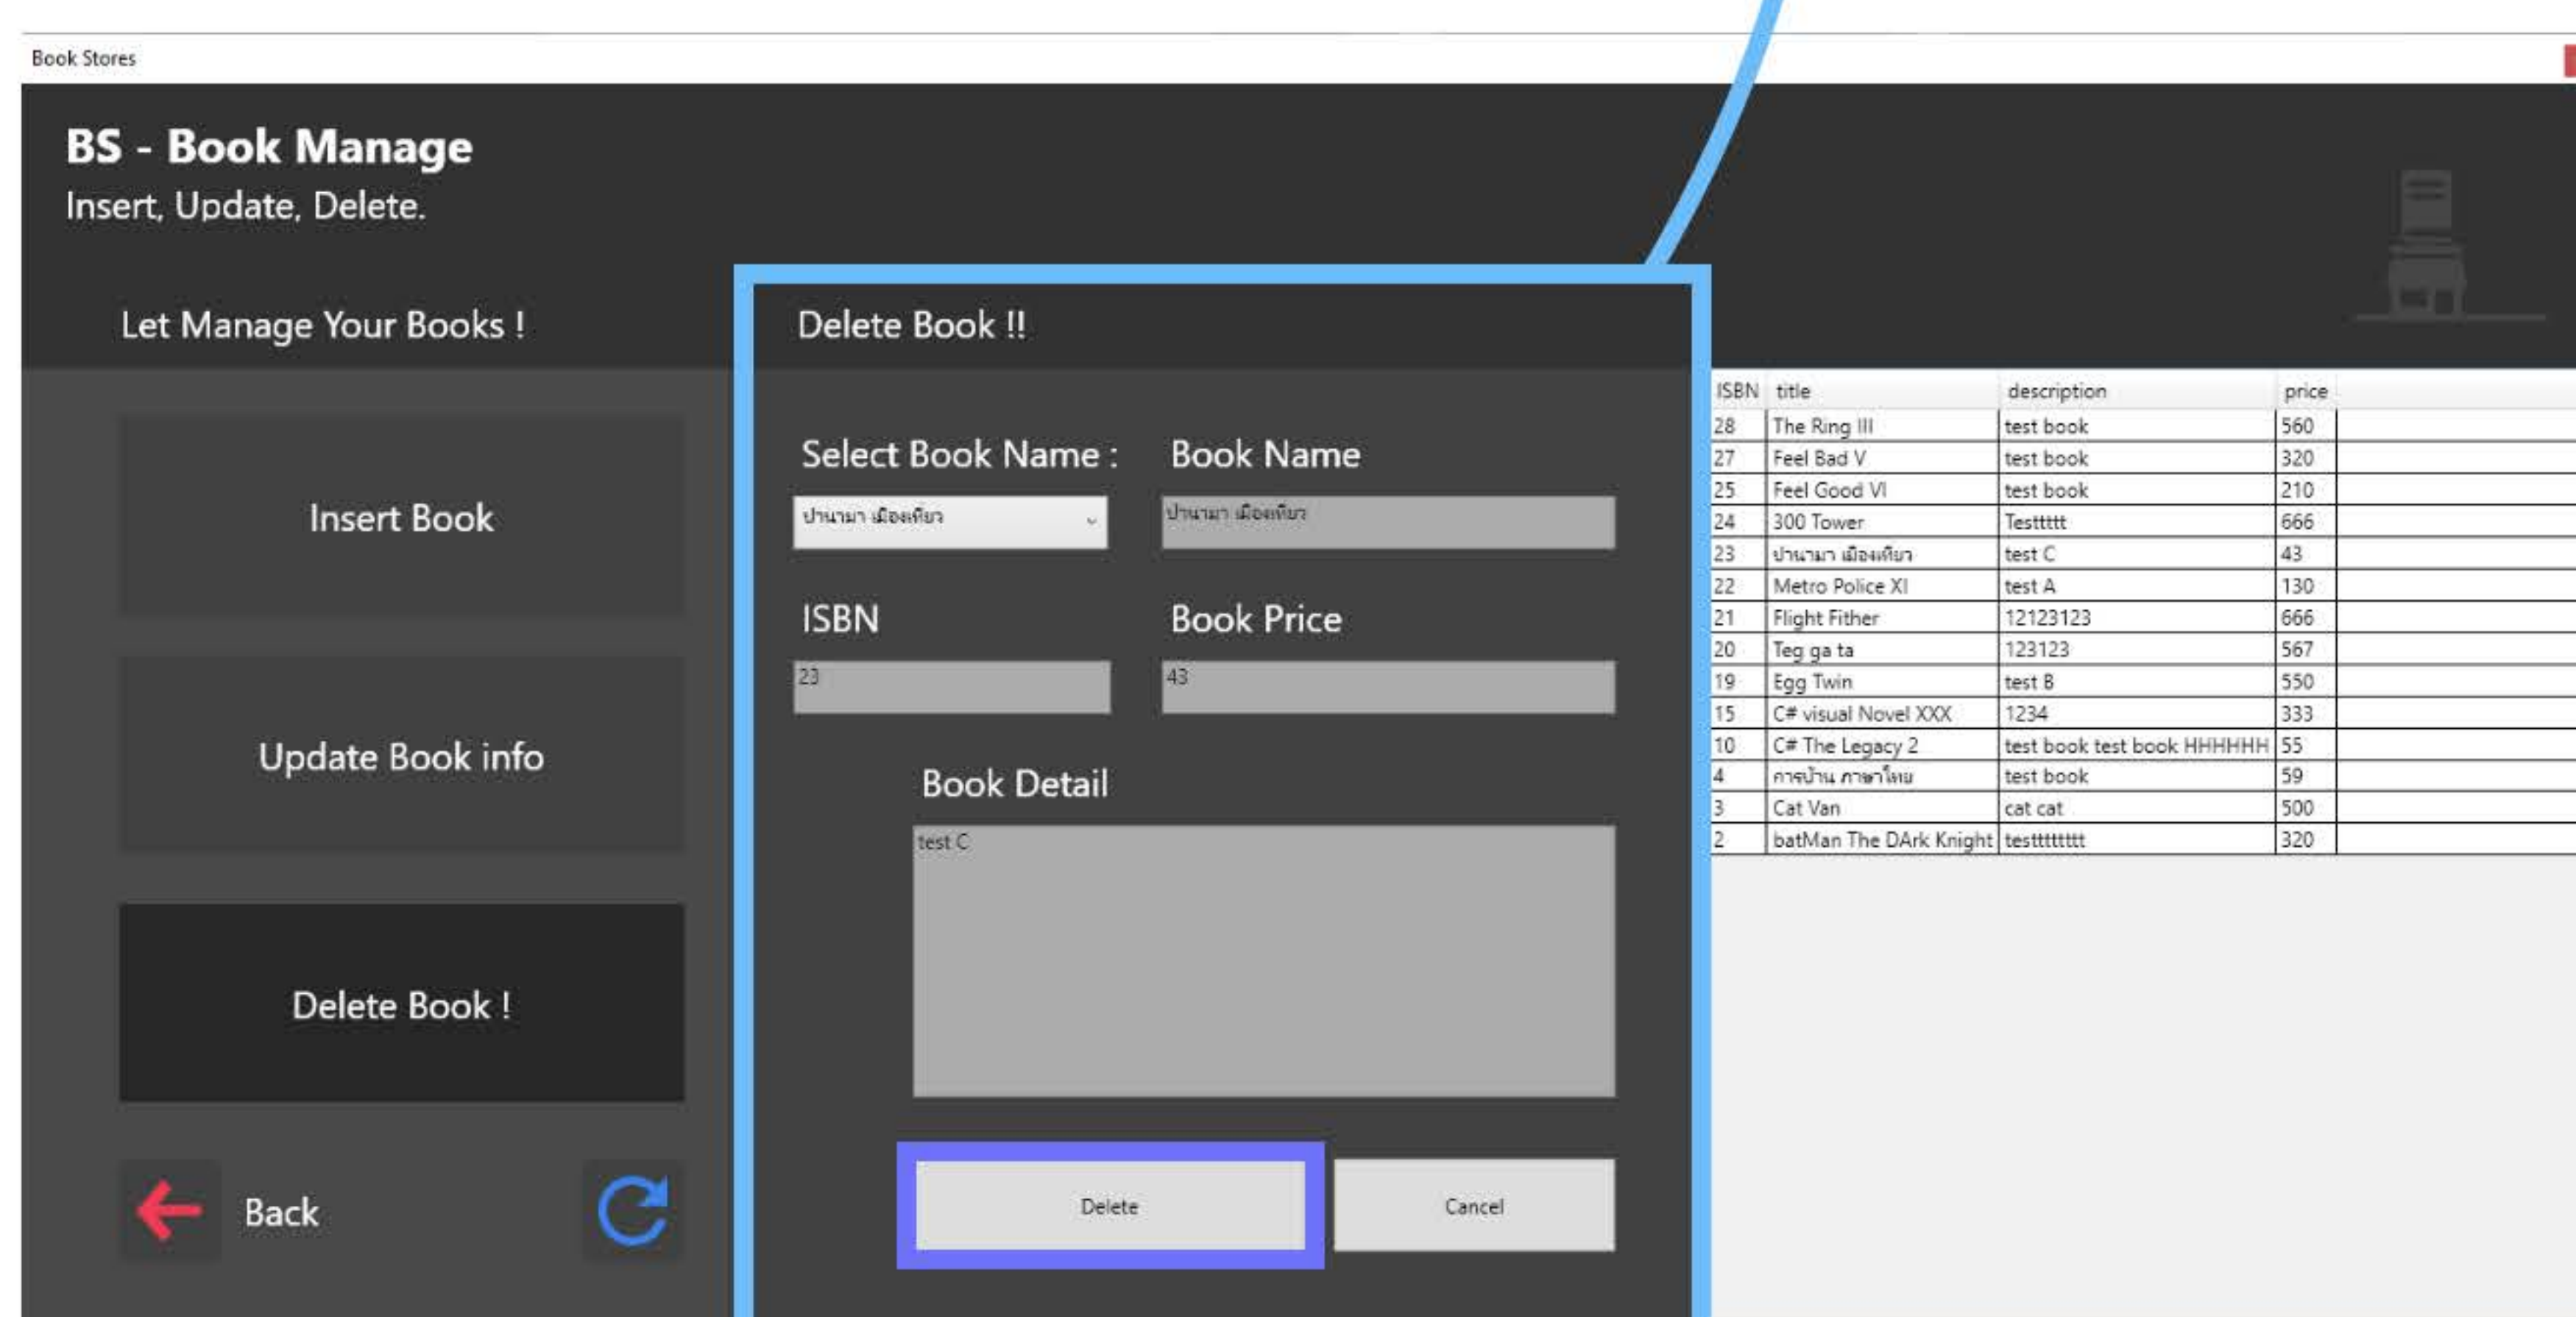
Book Stores

BS - Book Manage
Insert, Update, Delete.

Let Manage Your Books !

Insert Book

Update Book info

Delete Book !

Back

Delete Book !!

Select Book Name :
ปานามา เมืองเทียว

Book Name
ปานามา เมืองเทียว

ISBN
23

Book Price
43

Book Detail
test C

Delete

Cancel

| ISBN | title | description | price |
|---|---|---|---|
| 28 | The Ring III | test book | 560 |
| 27 | Feel Bad V | test book | 320 |
| 25 | Feel Good VI | test book | 210 |
| 24 | 300 Tower | Testtttt | 666 |
| 23 | ปานามา เมืองเทียว | test C | 43 |
| 22 | Metro Police XI | test A | 130 |
| 21 | Flight Fither | 12123123 | 666 |
| 20 | Teg ga ta | 123123 | 567 |
| 19 | Egg Twin | test B | 550 |
| 15 | C# visual Novel XXX | 1234 | 333 |
| 10 | C# The Legacy 2 | test book test book HHHHHH | 55 |
| 4 | การบ้าน ภาษาไทย | test book | 59 |
| 3 | Cat Van | cat cat | 500 |
| 2 | batMan The DArk Knight | testttttttt | 320 |